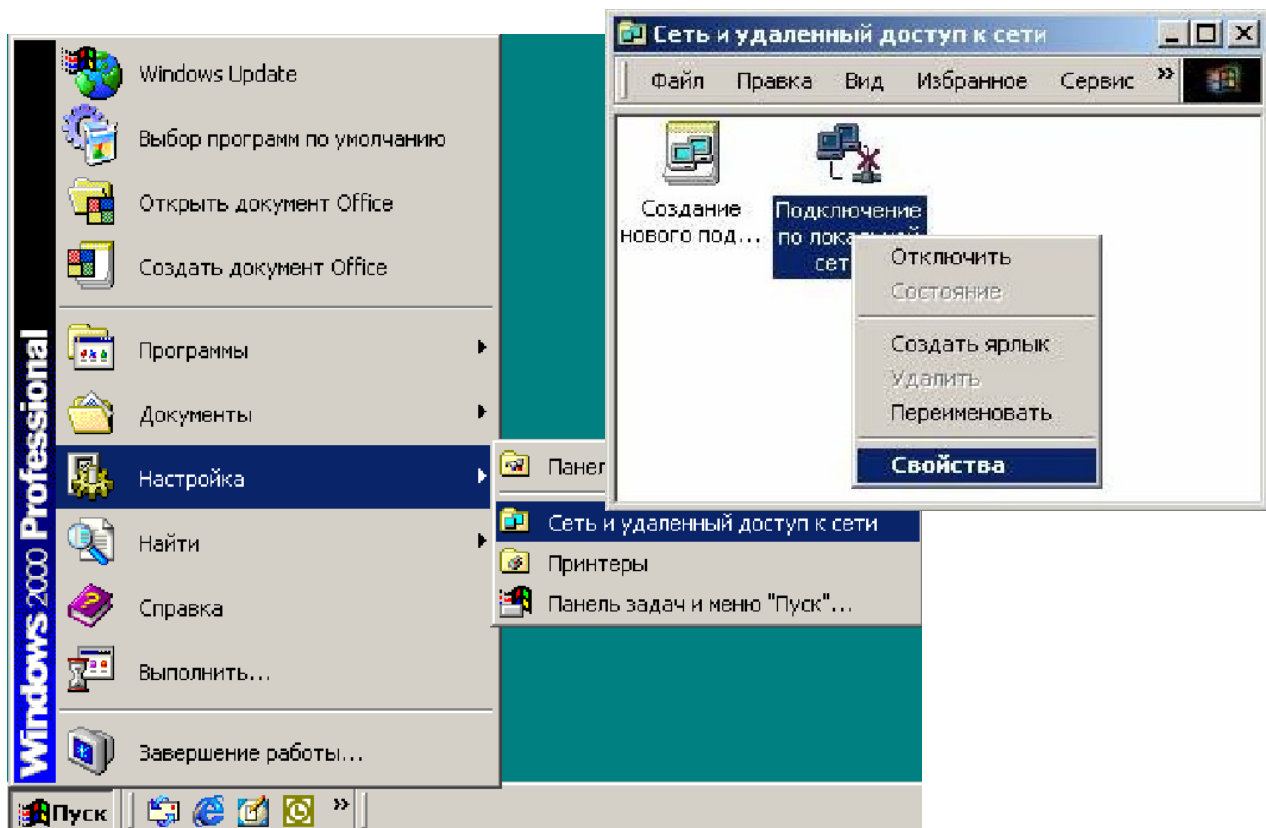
Windows 2000 Professional

Windows Update

Выбор программ по умолчанию

Открыть документ Office

Создать документ Office

Программы

Документы

Настройка

Найти

Справка

Выполнить...

Завершение работы...

Панел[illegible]

Сеть и удаленный доступ к сети

Принтеры

Панель задач и меню "Пуск"...

Пуск »

Сеть и удаленный доступ к сети

Файл Правка Вид Избранное Сервис »

Создание нового под...

Подключение по локал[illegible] сет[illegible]

Отключить

Состояние

Создать ярлык

Удалить

Переименовать

Свойства